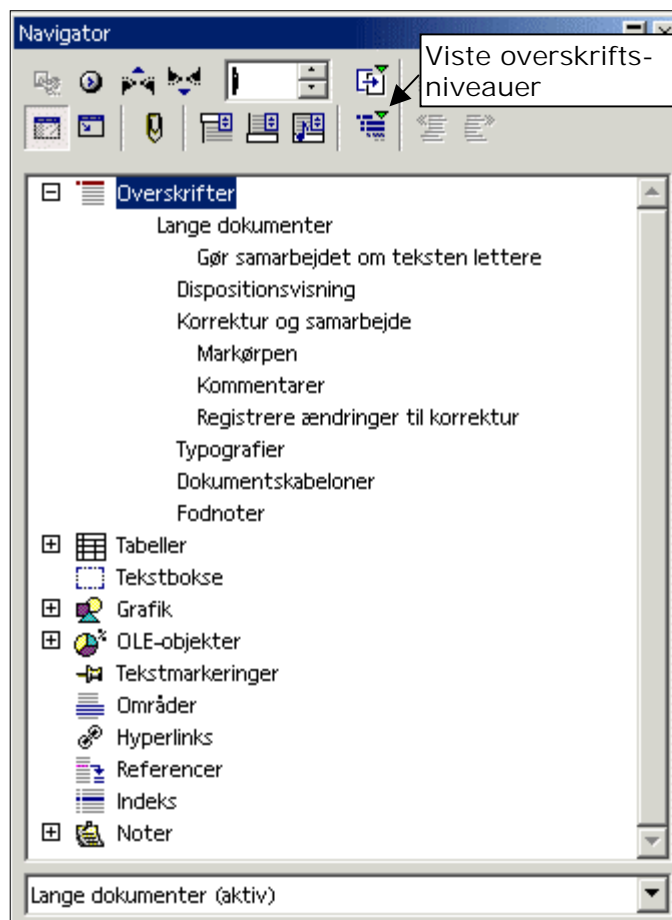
Navigator

Viste overskriftsniveauer

1

Overskrifter
Lange dokumenter
Gør samarbejdet om teksten lettere
Dispositionsvisning
Korrektur og samarbejde
Markørpen
Kommentarer
Registrere ændringer til korrektur
Typografier
Dokumentskabeloner
Fodnoter
Tabeller
Tekstbokse
Grafik
OLE-objekter
Tekstmarkeringer
Områder
Hyperlinks
Referencer
Indeks
Noter

Lange dokumenter (aktiv)